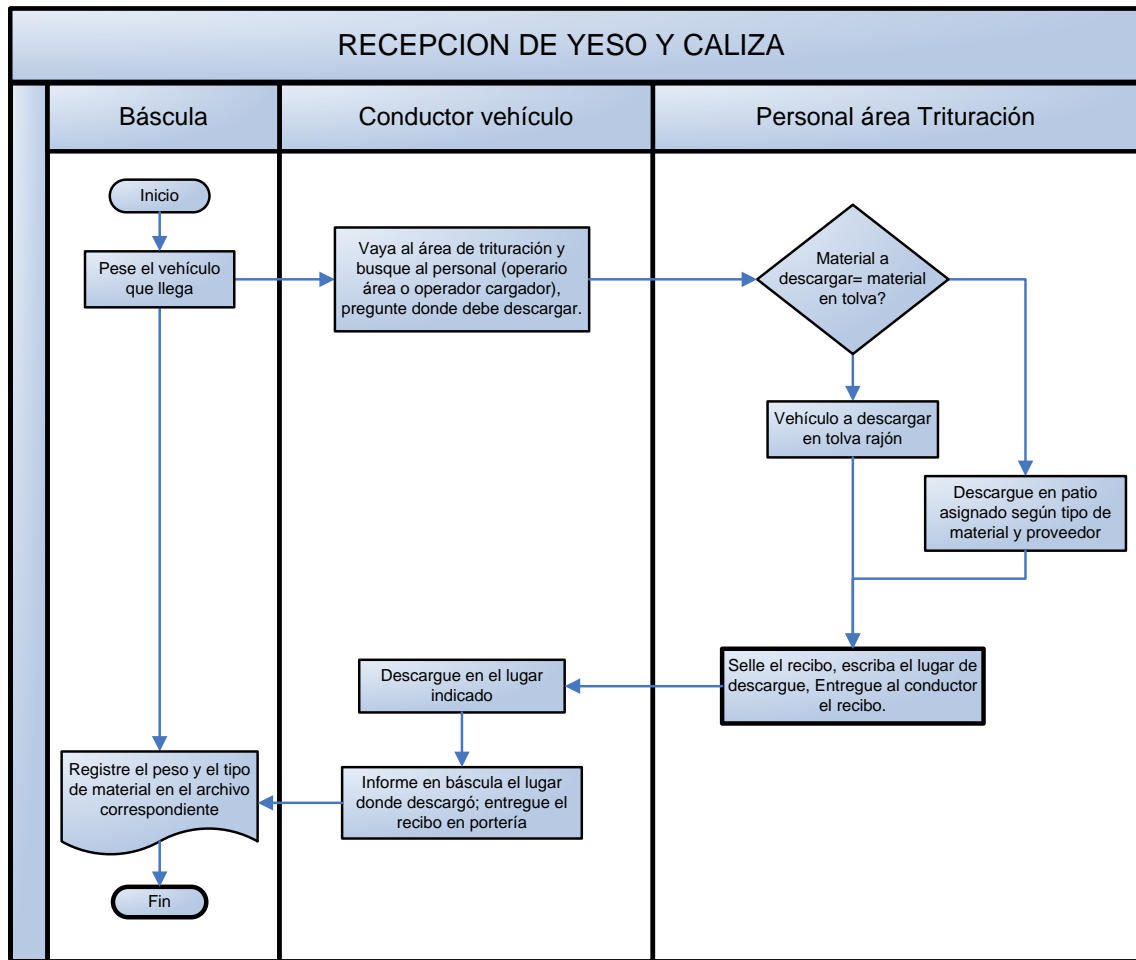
RECEPCION DE YESO Y CALIZA

Báscula

Conductor vehículo

Personal área Trituración

Inicio

Pese el vehículo que llega

Vaya al área de trituración y busque al personal (operario área o operador cargador), pregunte donde debe descargar.

Material a descargar= material en tolva?

Vehículo a descargar en tolva rajón

Descargue en patio asignado según tipo de material y proveedor

Selle el recibo, escriba el lugar de descargue, Entregue al conductor el recibo.

Descargue en el lugar indicado

Informe en báscula el lugar donde descargó; entregue el recibo en portería

Registre el peso y el tipo de material en el archivo correspondiente

Fin